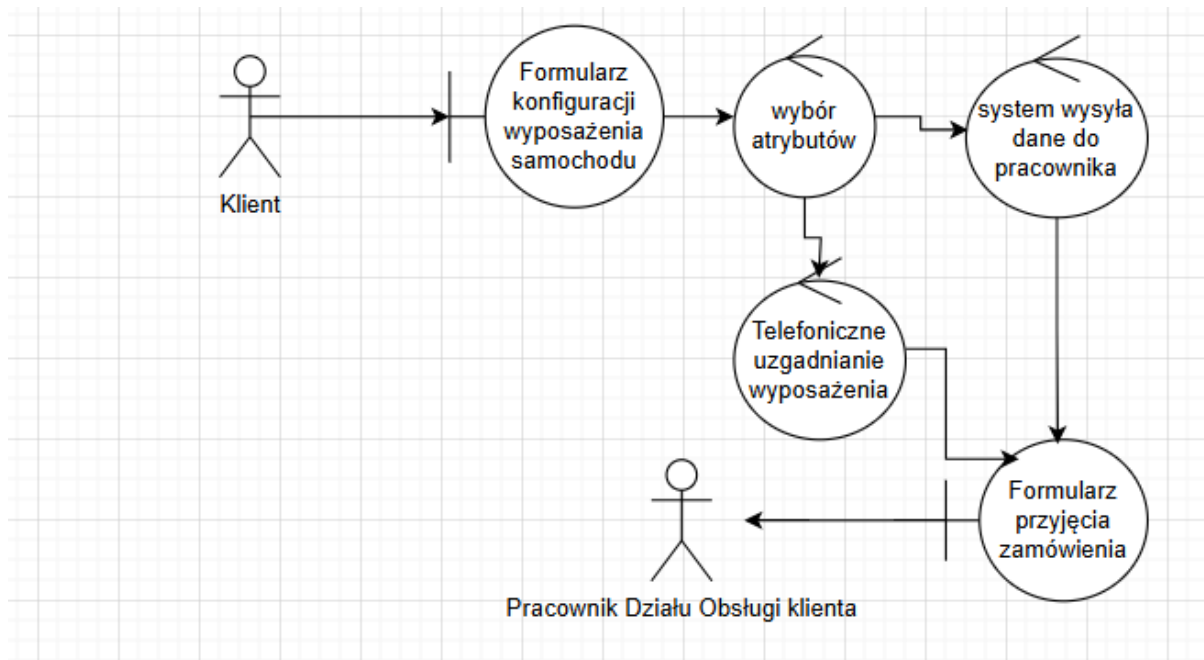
Klient

Formularz konfiguracji wyposażenia samochodu

wybór atrybutów

system wysyła dane do pracownika

Telefoniczne uzgadnianie wyposażenia

Formularz przyjęcia zamówienia

Pracownik Działu Obsługi klienta